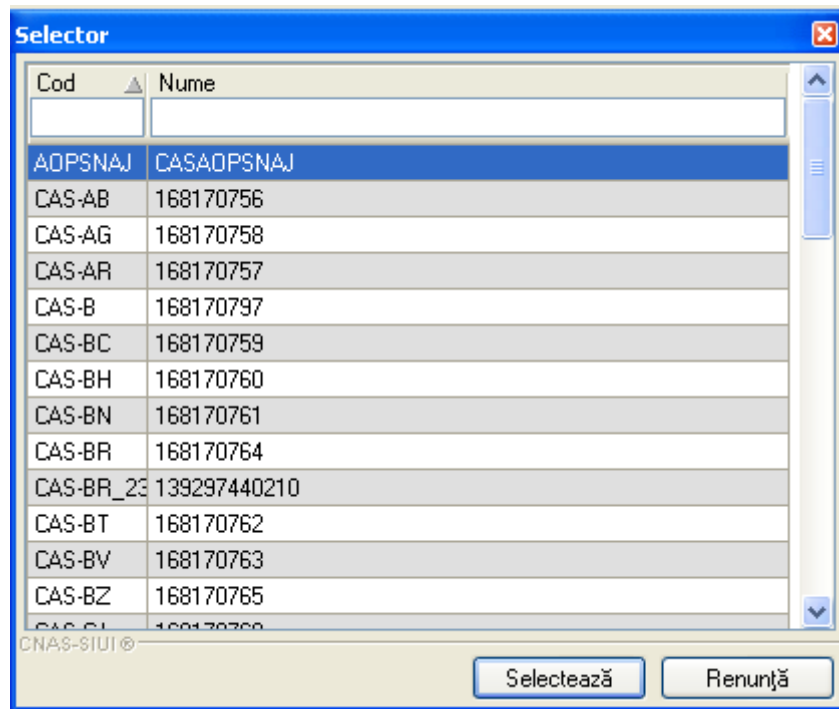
Selector

| Cod | Nume |
|---|---|
| AOPSNAJ | CASAOPSNAJ |
| CAS-AB | 168170756 |
| CAS-AG | 168170758 |
| CAS-AR | 168170757 |
| CAS-B | 168170797 |
| CAS-BC | 168170759 |
| CAS-BH | 168170760 |
| CAS-BN | 168170761 |
| CAS-BR | 168170764 |
| CAS-BR_23 | 139297440210 |
| CAS-BT | 168170762 |
| CAS-BV | 168170763 |
| CAS-BZ | 168170765 |
| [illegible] | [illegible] |

CNAS-SIUI ®

Selectează Renunţă